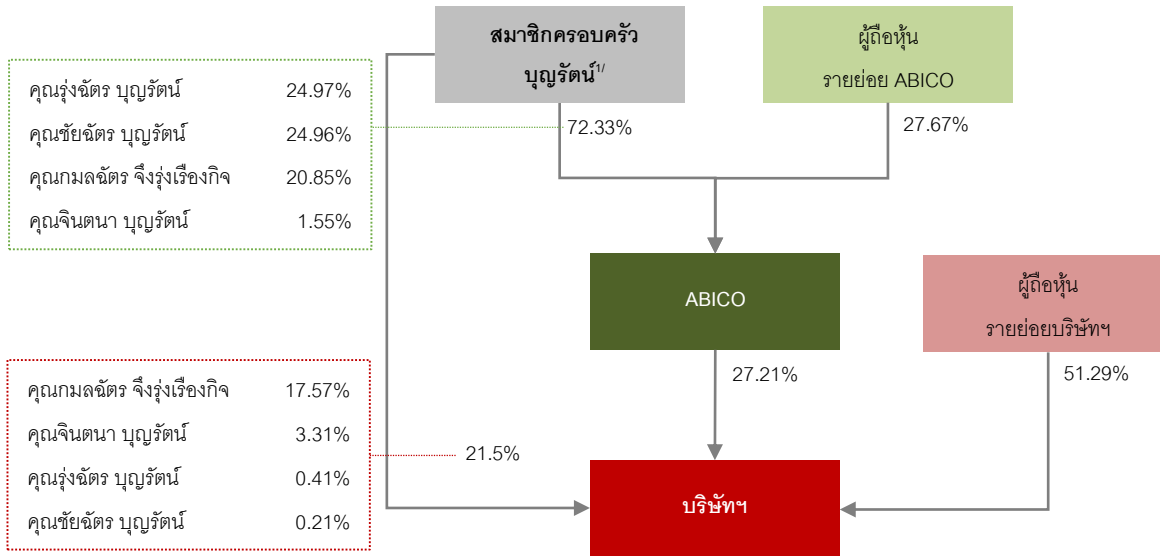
สมาชิกครอบครัว บุญรัตน์$^{1/}$

ผู้ถือหุ้น รายย่อย ABICO

| คุณรุ่งฉัตร บุญรัตน์ | 24.97% |
|---|---|
| คุณชัยฉัตร บุญรัตน์ | 24.96% |
| คุณกมลฉัตร จึงรุ่งเรืองกิจ | 20.85% |
| คุณจินตนา บุญรัตน์ | 1.55% |

72.33%

27.67%

ABICO

ผู้ถือหุ้น รายย่อยบริษัทฯ

27.21%

51.29%

| คุณกมลฉัตร จึงรุ่งเรืองกิจ | 17.57% |
|---|---|
| คุณจินตนา บุญรัตน์ | 3.31% |
| คุณรุ่งฉัตร บุญรัตน์ | 0.41% |
| คุณชัยฉัตร บุญรัตน์ | 0.21% |

21.5%

บริษัทฯ